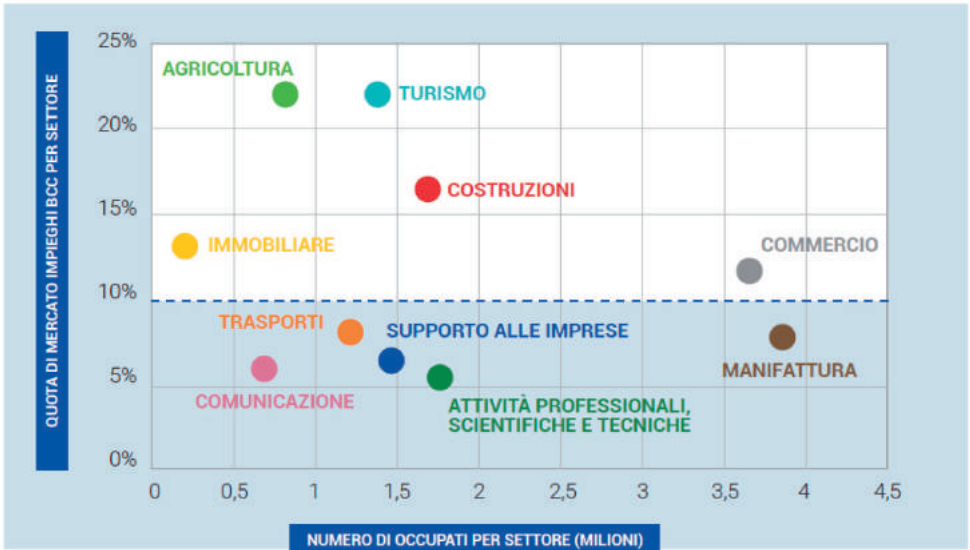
QUOTA DI MERCATO IMPIEGHI BCC PER SETTORE

25%
20%
15%
10%
5%
0%

AGRICOLTURA
TURISMO
COSTRUZIONI
IMMOBILIARE
COMMERCIO
TRASPORTI
SUPPORTO ALLE IMPRESE
MANIFATTURA
COMUNICAZIONE
ATTIVITÀ PROFESSIONALI, SCIENTIFICHE E TECNICHE

0
0,5
1
1,5
2
2,5
3
3,5
4
4,5

NUMERO DI OCCUPATI PER SETTORE (MILIONI)